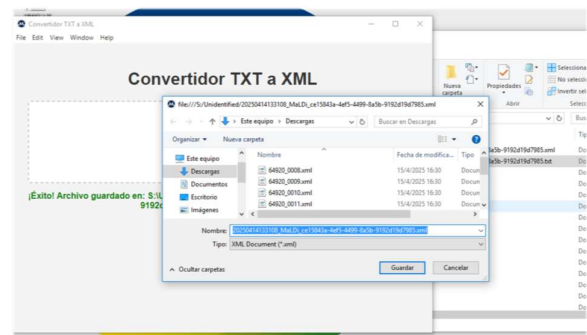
Convertidor TXT a XML

File Edit View Window Help

Convertidor TXT a XML

¡Éxito! Archivo guardado en: S:\U
9192d

file:///S:/Unidentified/20250414133108_MaLDi_ce15843e-4ef5-4499-8a5b-9192d19d7985.xml

← → ∨ ↑ › Este equipo › Descargas

Buscar en Descargas

Organizar ▾ Nueva carpeta

Este equipo
Descargas
Documentos
Escritorio
Imágenes

| Nombre | Fecha de modifica... | Tipo |
|---|---|---|
| 64920_0008.xml | 15/4/2025 16:30 | Docum |
| 64920_0009.xml | 15/4/2025 16:30 | Docum |
| 64920_0010.xml | 15/4/2025 16:30 | Docum |
| 64920_0011.xml | 15/4/2025 16:30 | Docum |

Nombre: 20250414133108_MaLDi_ce15843e-4ef5-4499-8a5b-9192d19d7985.xml

Tipo: XML Document (*.xml)

Ocultar carpetas

Guardar

Cancelar

Nueva carpeta

Propiedades

Abrir

Selecciona
No selecciona
Invertir sel

Selecci

Bus

Tip

8a5b-9192d19d7985.xml
8a5b-9192d19d7985.txt

Do
Do
Do
Do
Do
Do
Do
Do
Do
Do
Do
Do
Do